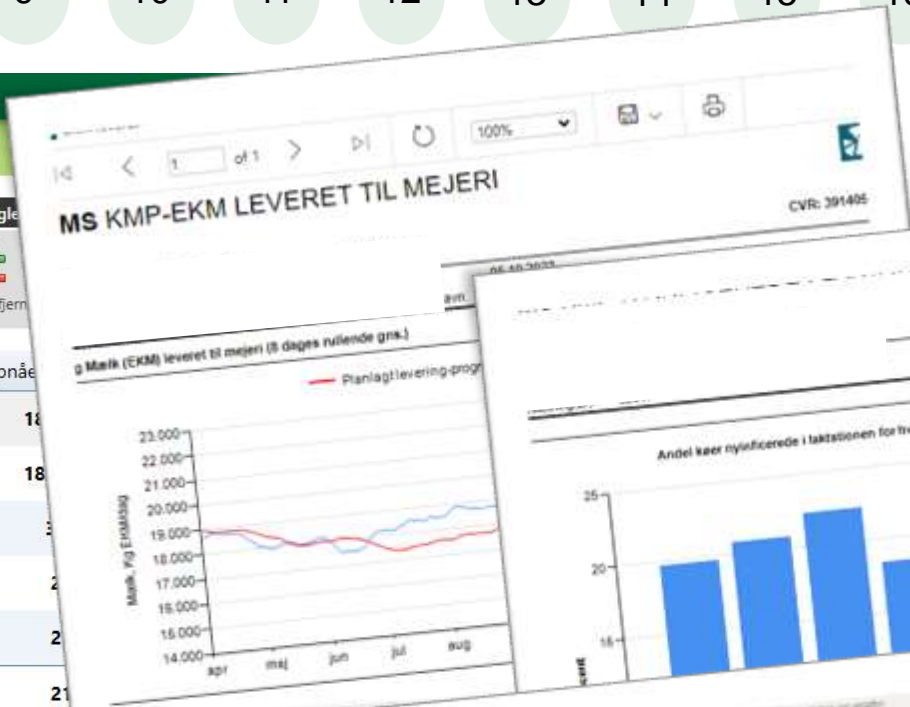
10 11 12 13 14 15

1 of 1

100%

MS KMP-EKM LEVERET TIL MEJERI

CVR: 391405

gle

fjern

onåe

18

18

3

2

2

21

05.10.2022

g Mælk (EKM) leveret til mejeri (8 dages rullende gns.)

Planlagt levering-prog

23.000

22.000

21.000

20.000

19.000

18.000

17.000

16.000

15.000

14.000

Mælk, Kg Ekmdag

apr

maj

jun

jul

aug

Andel køer nyinficerede i laktationen for tre

25

20

15